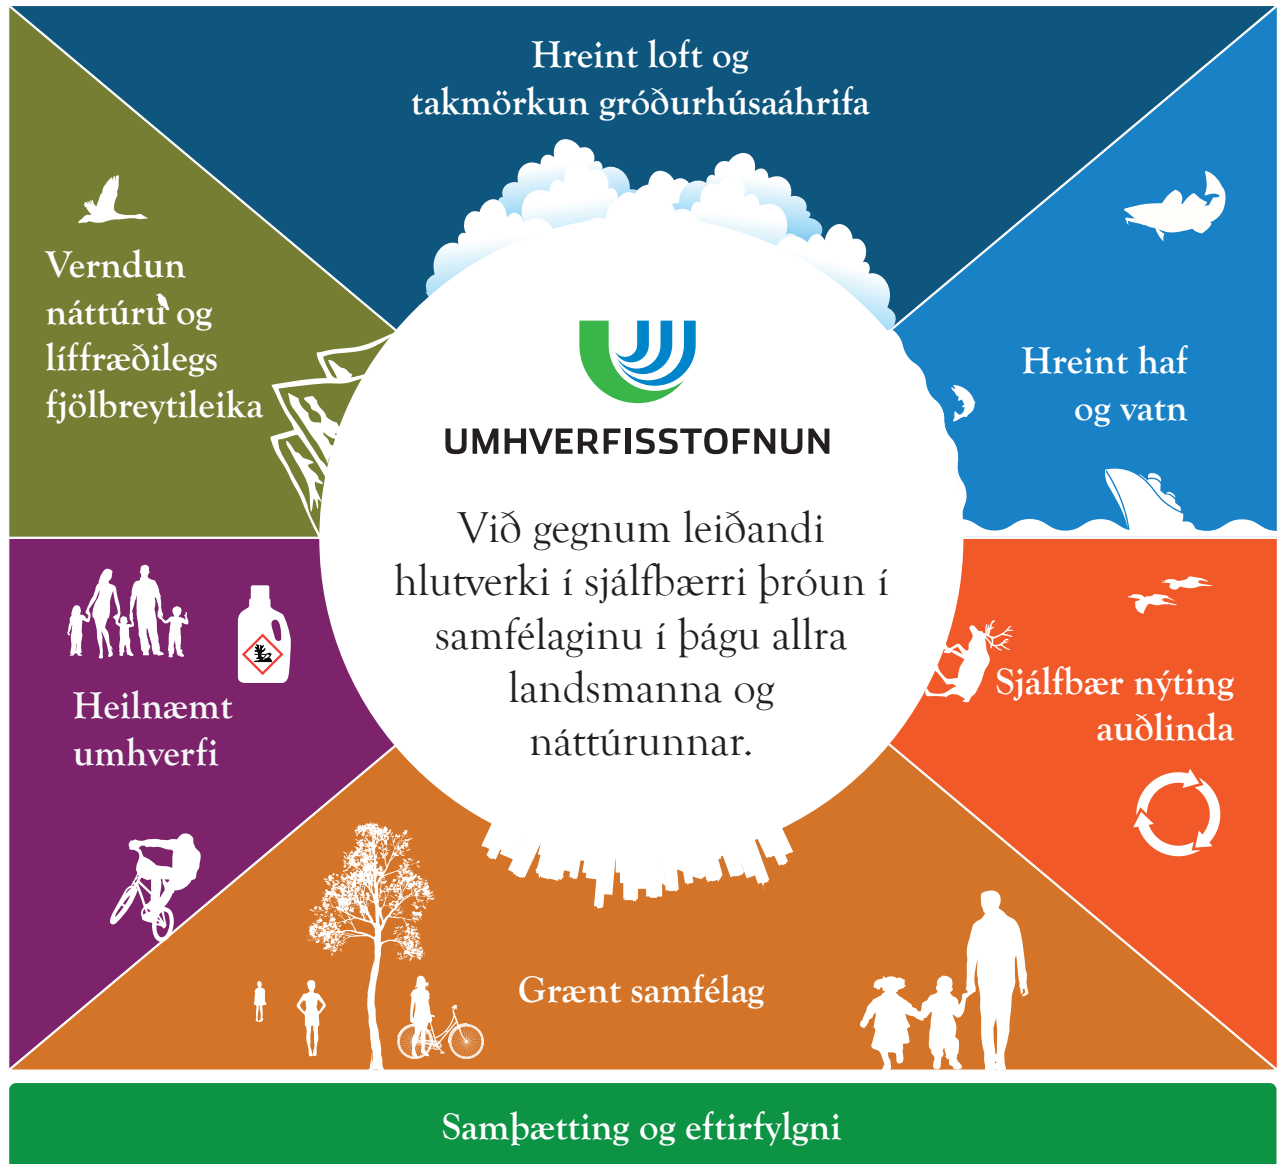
Hreint loft og takmörkun gróðurhúsaáhrifa

Verndun náttúru og líffræðilegs fjölbreytileika

Hreint haf og vatn

UMHVERFISSTOFNUN

Við gegnum leiðandi hlutverki í sjálfbærri þróun í samfélaginu í þágu allra landsmanna og náttúrunnar.

Heilnæmt umhverfi

Sjálfbær nýting auðlinda

Grænt samfélag

Samþætting og eftirfylgni